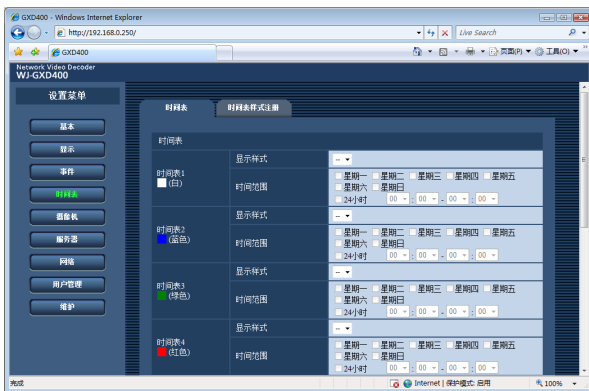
GXD400 - Windows Internet Explorer

http://192.168.0.250/

Live Search

GXD400

页面(P) 工具(O)

Network Video Decoder
WJ-GXD400

设置菜单

基本
显示
事件
时间表
摄像机
服务器
网络
用户管理
维护

时间表
时间表样式注册

时间表

| | | |
|---|---|---|
| 时间表1 (白) | 显示样式 | -- |
| | 时间范围 | 星期一 星期二 星期三 星期四 星期五 星期六 星期日 24小时 00 : 00 - 00 : 00 |
| 时间表2 (蓝色) | 显示样式 | -- |
| | 时间范围 | 星期一 星期二 星期三 星期四 星期五 星期六 星期日 24小时 00 : 00 - 00 : 00 |
| 时间表3 (绿色) | 显示样式 | -- |
| | 时间范围 | 星期一 星期二 星期三 星期四 星期五 星期六 星期日 24小时 00 : 00 - 00 : 00 |
| 时间表4 (红色) | 显示样式 | -- |
| | 时间范围 | 星期一 星期二 星期三 星期四 星期五 星期六 星期日 24小时 00 : 00 - 00 : 00 |

完成

Internet | 保护模式: 启用

100%